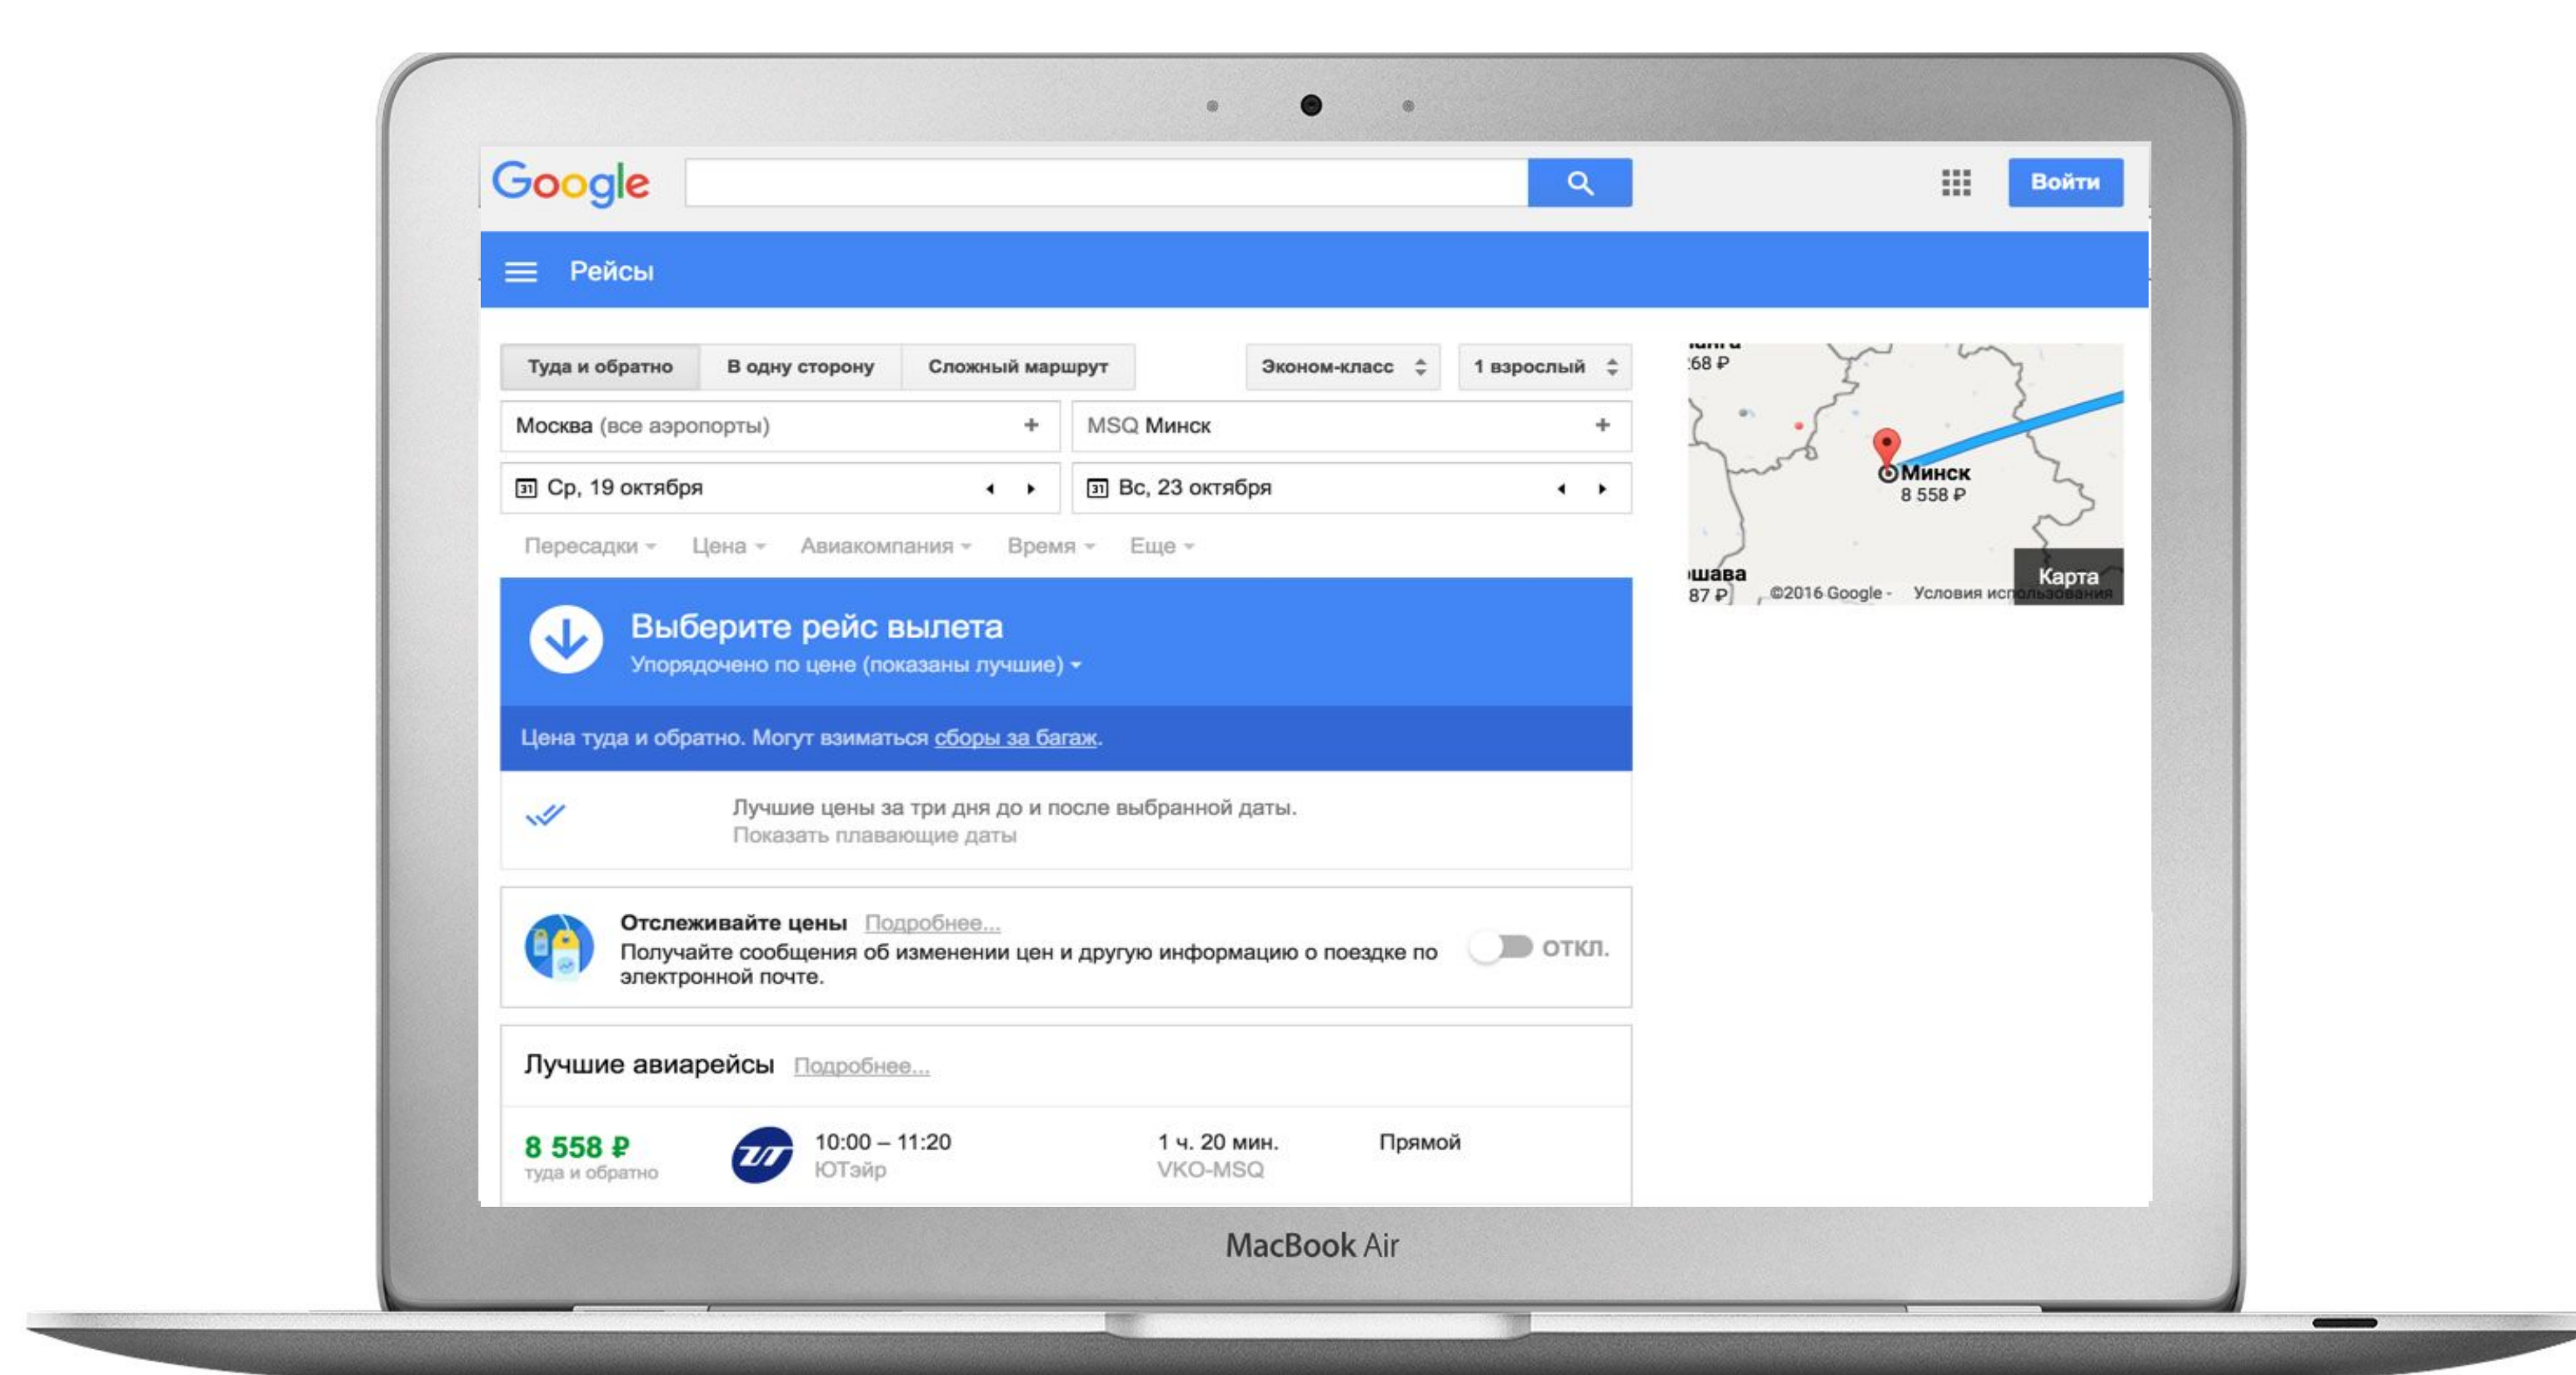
Google

Войти

Рейсы

Туда и обратно
В одну сторону
Сложный маршрут
Эконом-класс
1 взрослый

Москва (все аэропорты)
MSQ Минск

Ср, 19 октября
Вс, 23 октября

Пересадки
Цена
Авиакомпания
Время
Еще

Выберите рейс вылета
Упорядочено по цене (показаны лучшие)

Цена туда и обратно. Могут взиматься сборы за багаж.

Лучшие цены за три дня до и после выбранной даты.
Показать плавающие даты

Отслеживайте цены Подробнее...
Получайте сообщения об изменении цен и другую информацию о поездке по электронной почте.
ОТКЛ.

Лучшие авиарейсы Подробнее...

| 8 558 ₽ туда и обратно | 10:00 – 11:20 ЮТэйр | 1 ч. 20 мин. VKO-MSQ | Прямой |
|---|---|---|---|

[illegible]68 ₽
Минск
8 558 ₽
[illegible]шава
87 ₽
©2016 Google - Условия использования
Карта

MacBook Air